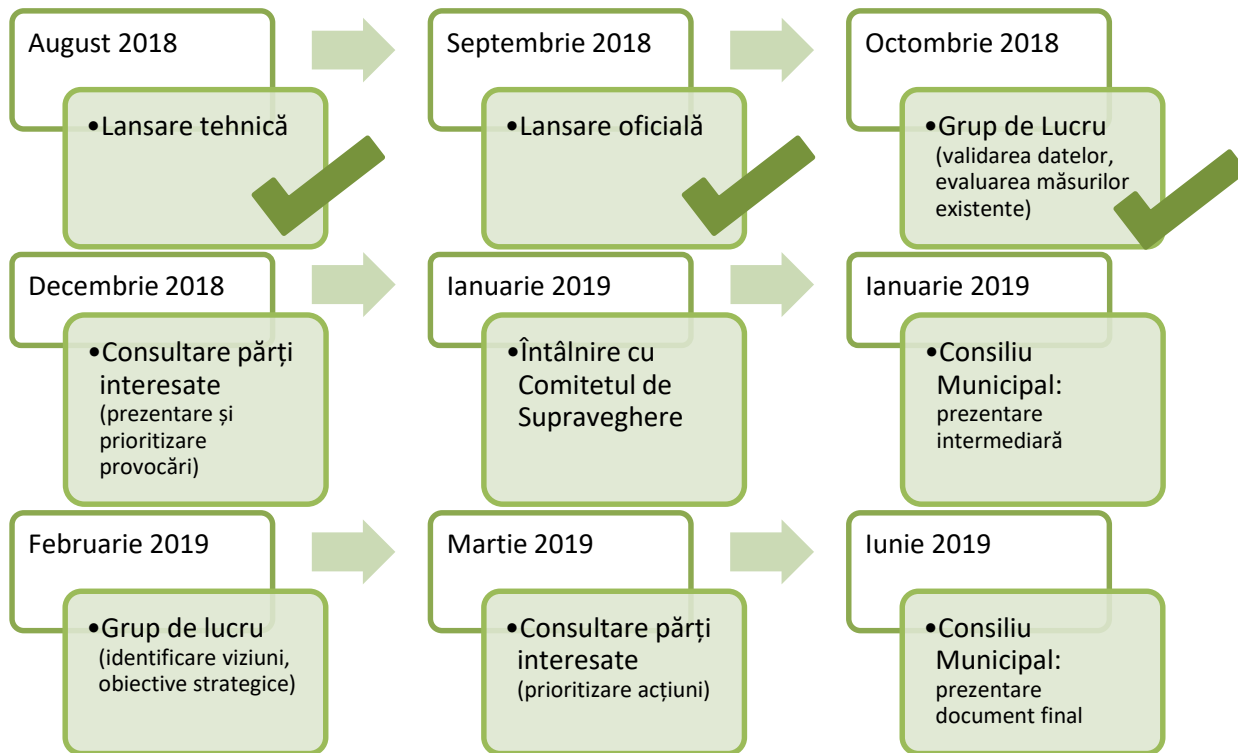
August 2018

•Lansare tehnică

Septembrie 2018

•Lansare oficială

Octombrie 2018

•Grup de Lucru (validarea datelor, evaluarea măsurilor existente)

Decembrie 2018

•Consultare părți interesate (prezentare și prioritizare provocări)

Ianuarie 2019

•Întâlnire cu Comitetul de Supraveghere

Ianuarie 2019

•Consiliu Municipal: prezentare intermediară

Februarie 2019

•Grup de lucru (identificare viziuni, obiective strategice)

Martie 2019

•Consultare părți interesate (prioritizare acțiuni)

Iunie 2019

•Consiliu Municipal: prezentare document final